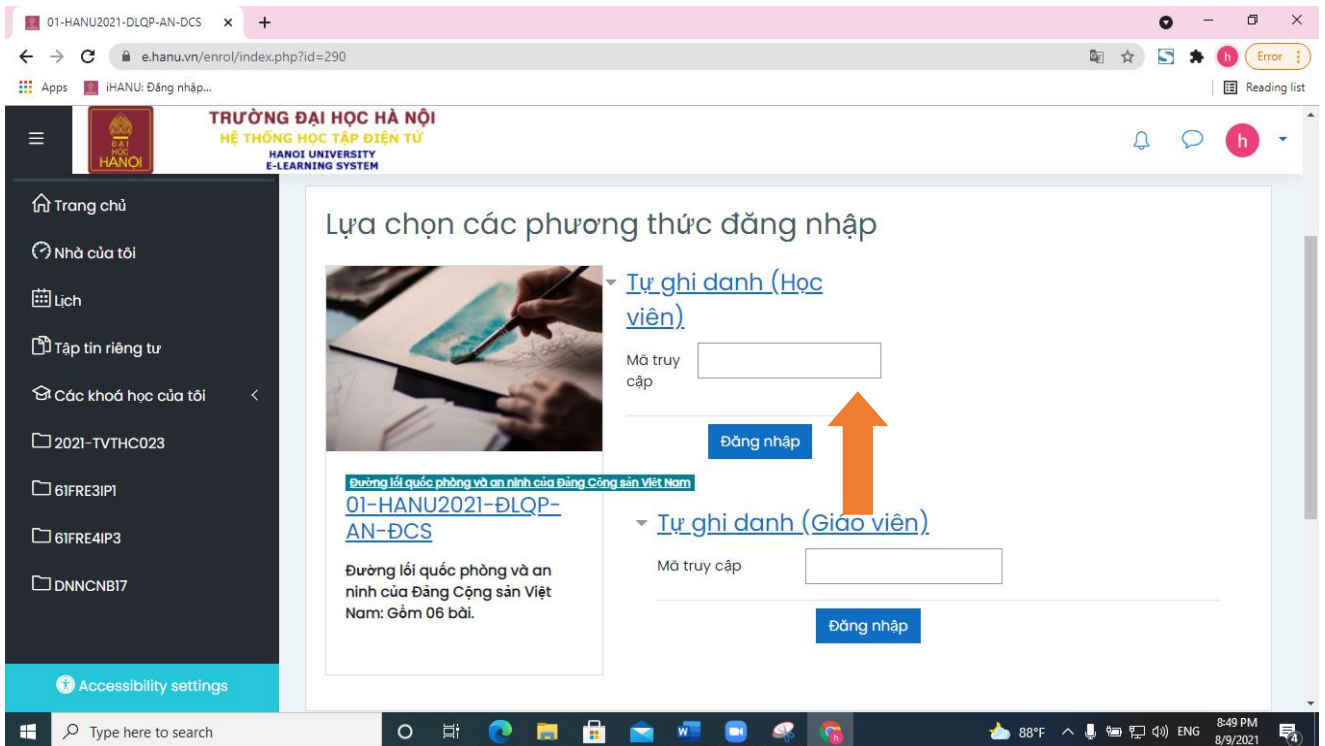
01-HANU2021-DLQP-AN-DCS ×

e.hanu.vn/enrol/index.php?id=290

Error

Apps iHANU: Đăng nhập...

Reading list

ĐẠI HỌC HANOI

TRƯỜNG ĐẠI HỌC HÀ NỘI
HỆ THỐNG HỌC TẬP ĐIỆN TỬ
HANOI UNIVERSITY
E-LEARNING SYSTEM

h

Trang chủ

Nhà của tôi

Lịch

Tập tin riêng tư

Các khoá học của tôi

2021-TVTHC023

61FRE3IP1

61FRE4IP3

DNNCNB17

Accessibility settings

Lựa chọn các phương thức đăng nhập

Đường lối quốc phòng và an ninh của Đảng Cộng sản Việt Nam

01-HANU2021-ĐLQP-AN-ĐCS

Đường lối quốc phòng và an ninh của Đảng Cộng sản Việt Nam: Gồm 06 bài.

Tự ghi danh (Học viên)

Mã truy cập

Đăng nhập

Tự ghi danh (Giáo viên)

Mã truy cập

Đăng nhập

Type here to search

88°F ENG 8:49 PM 8/9/2021